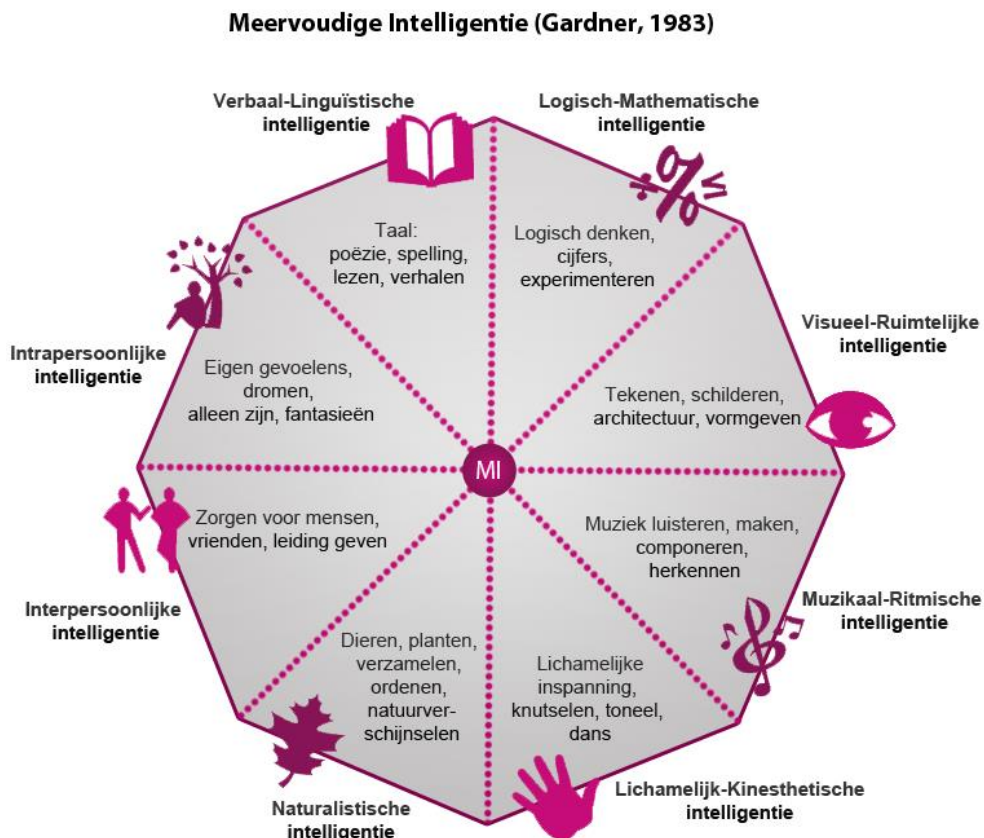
Meervoudige Intelligentie (Gardner, 1983)

Verbaal-Linguïstische intelligentie

Logisch-Mathematische intelligentie

Taal: poëzie, spelling, lezen, verhalen

Logisch denken, cijfers, experimenteren

Intrapersoonlijke intelligentie

Visueel-Ruimtelijke intelligentie

Eigen gevoelens, dromen, alleen zijn, fantasieën

Tekenen, schilderen, architectuur, vormgeven

MI

Zorgen voor mensen, vrienden, leiding geven

Muziek luisteren, maken, componeren, herkennen

Interpersoonlijke intelligentie

Muzikaal-Ritmische intelligentie

Dieren, planten, verzamelen, ordenen, natuurverschijnselen

Lichamelijke inspanning, knutselen, toneel, dans

Naturalistische intelligentie

Lichamelijk-Kinesthetische intelligentie